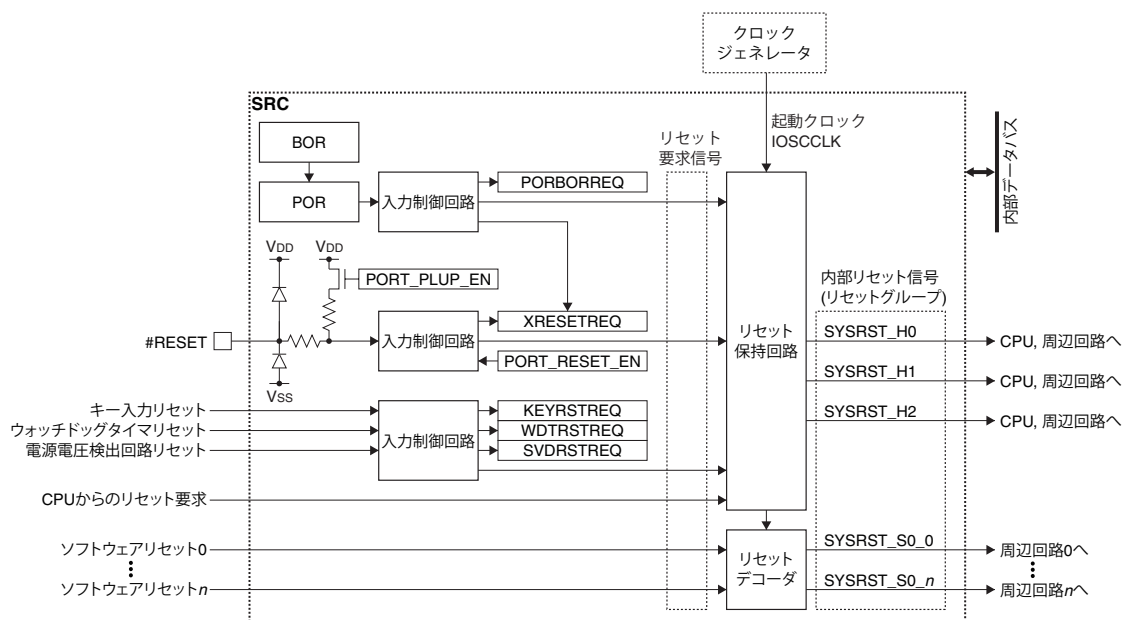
クロック
ジェネレータ

SRC

起動クロック
IOSCCLK

リセット
要求信号

内部データバス

BOR

POR

入力制御回路

PORBORREQ

$V_{DD}$

$V_{DD}$

PORT_PLUP_EN

内部リセット信号
(リセットグループ)

XRESETREQ

#RESET

入力制御回路

リセット
保持回路

SYSRST_H0

CPU, 周辺回路へ

PORT_RESET_EN

$V_{SS}$

SYSRST_H1

CPU, 周辺回路へ

SYSRST_H2

CPU, 周辺回路へ

キー入力リセット

ウォッチドッグタイマリセット

電源電圧検出回路リセット

入力制御回路

KEYRSTREQ

WDTRSTREQ

SVDRSTREQ

CPUからのリセット要求

ソフトウェアリセット0

ソフトウェアリセット$n$

リセット
デコーダ

SYSRST_S0_0

周辺回路0へ

SYSRST_S0_$n$

周辺回路$n$へ